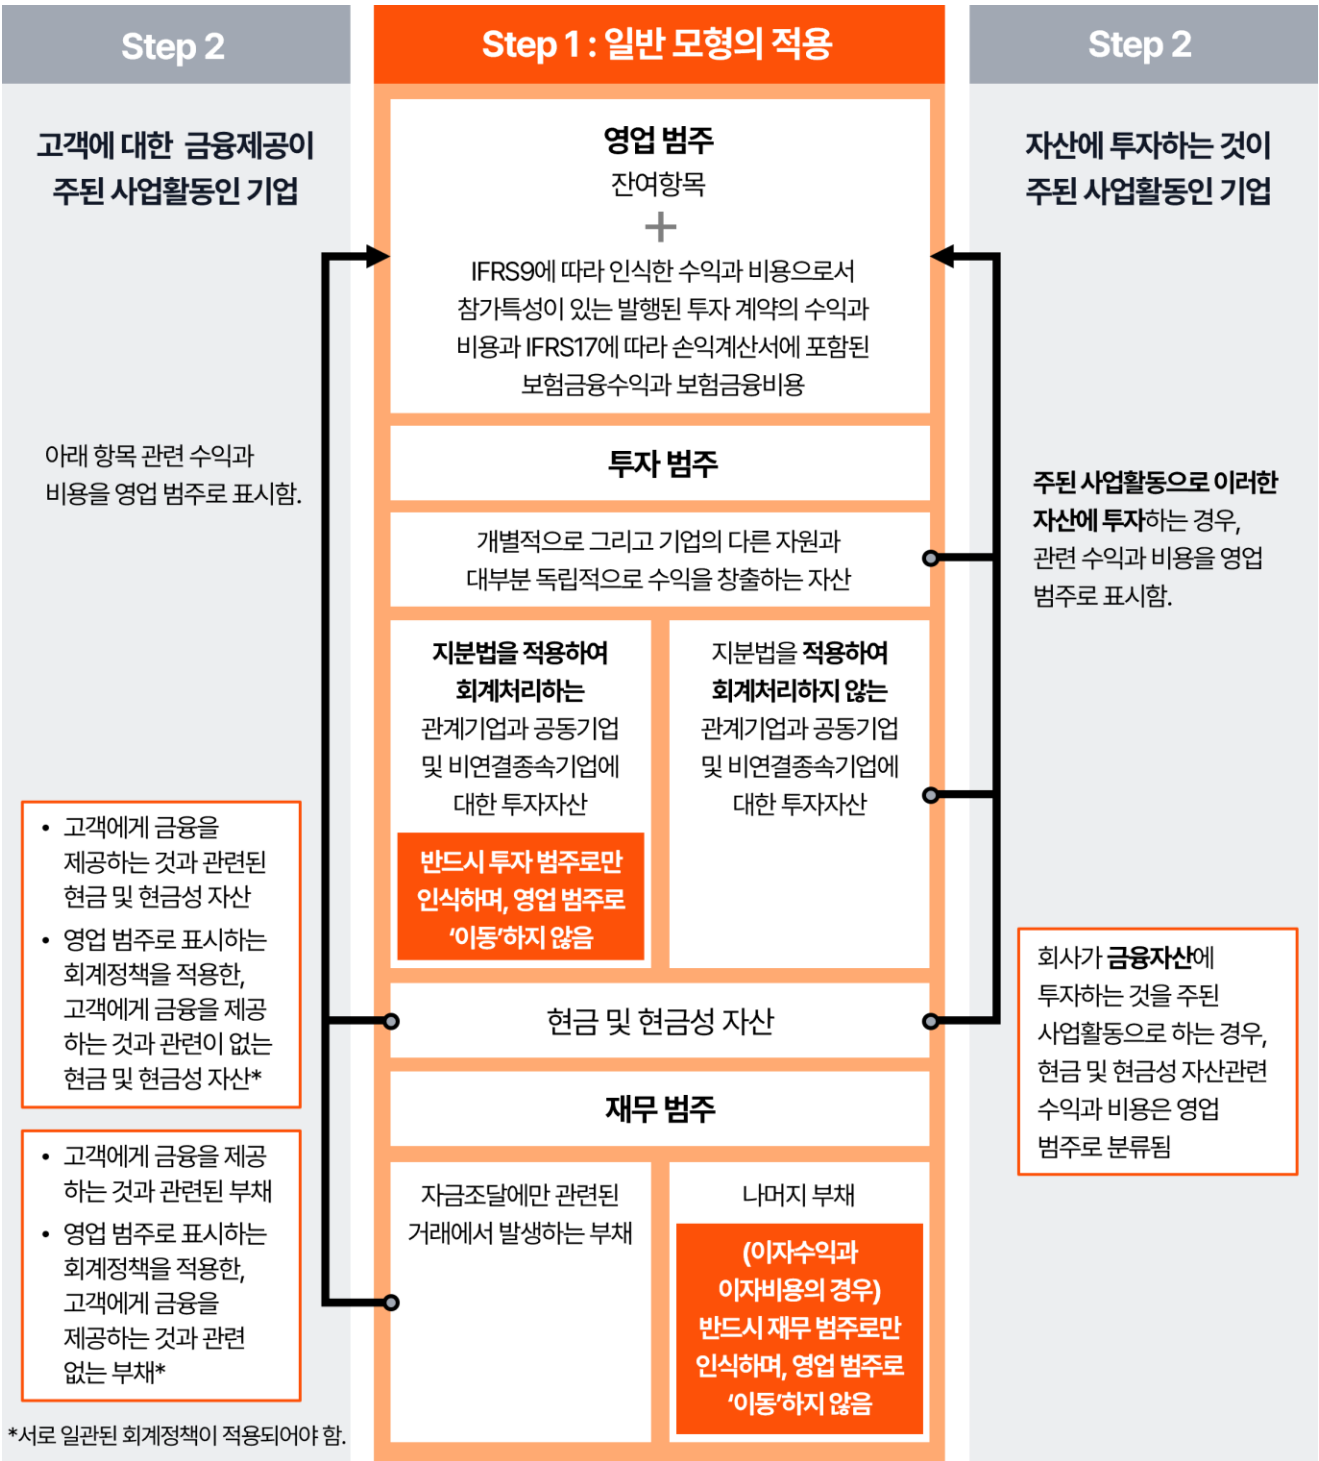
Step 2

고객에 대한 금융제공이 주된 사업활동인 기업

아래 항목 관련 수익과 비용을 영업 범주로 표시함.

• 고객에게 금융을 제공하는 것과 관련된 현금 및 현금성 자산
• 영업 범주로 표시하는 회계정책을 적용한, 고객에게 금융을 제공하는 것과 관련이 없는 현금 및 현금성 자산*

• 고객에게 금융을 제공하는 것과 관련된 부채
• 영업 범주로 표시하는 회계정책을 적용한, 고객에게 금융을 제공하는 것과 관련 없는 부채*

*서로 일관된 회계정책이 적용되어야 함.

Step 1 : 일반 모형의 적용

영업 범주
잔여항목
+
IFRS9에 따라 인식한 수익과 비용으로서 참가특성이 있는 발행된 투자 계약의 수익과 비용과 IFRS17에 따라 손익계산서에 포함된 보험금융수익과 보험금융비용

투자 범주

개별적으로 그리고 기업의 다른 자원과 대부분 독립적으로 수익을 창출하는 자산

지분법을 적용하여 회계처리하는 관계기업과 공동기업 및 비연결종속기업에 대한 투자자산

반드시 투자 범주로만 인식하며, 영업 범주로 '이동'하지 않음

지분법을 적용하여 회계처리하지 않는 관계기업과 공동기업 및 비연결종속기업에 대한 투자자산

현금 및 현금성 자산

재무 범주

자금조달에만 관련된 거래에서 발생하는 부채

나머지 부채

(이자수익과 이자비용의 경우) 반드시 재무 범주로만 인식하며, 영업 범주로 '이동'하지 않음

Step 2

자산에 투자하는 것이 주된 사업활동인 기업

주된 사업활동으로 이러한 자산에 투자하는 경우, 관련 수익과 비용을 영업 범주로 표시함.

회사가 금융자산에 투자하는 것을 주된 사업활동으로 하는 경우, 현금 및 현금성 자산관련 수익과 비용은 영업 범주로 분류됨